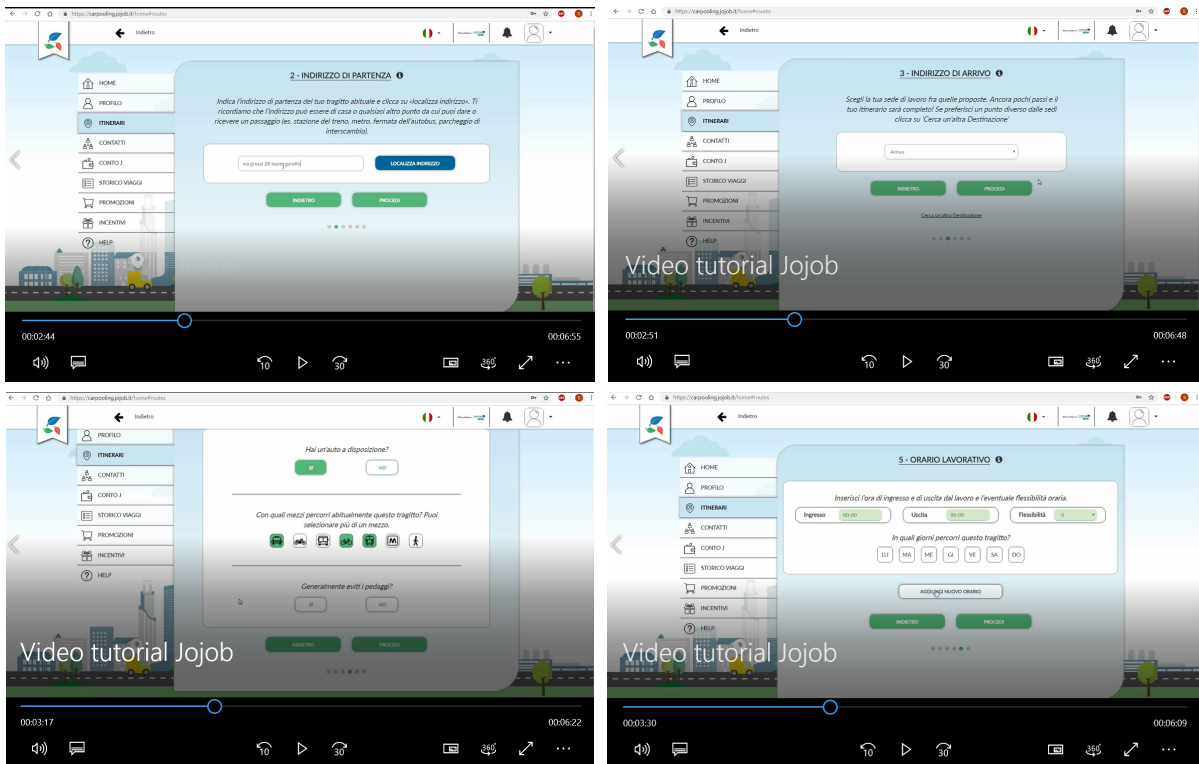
https://carpooling.jojob.it/home#routes

Indietro

HOME
PROFILO
ITINERARI
CONTATTI
CONTO J
STORICO VIAGGI
PROMOZIONI
INCENTIVI
HELP

2 - INDIRIZZO DI PARTENZA

Indica l'indirizzo di partenza del tuo tragitto abituale e clicca su «localizza indirizzo». Ti ricordiamo che l'indirizzo può essere di casa o qualsiasi altro punto da cui puoi dare o ricevere un passaggio (es. stazione del treno, metro, fermata dell'autobus, parcheggio di interscambio).

via grossi 28 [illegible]

LOCALIZZA INDIRIZZO

INDIETRO
PROCEDI

Video tutorial Jojob

00:02:44
00:06:55

10 30 360

https://carpooling.jojob.it/home#routes

Indietro

HOME
PROFILO
ITINERARI
CONTATTI
CONTO J
STORICO VIAGGI
PROMOZIONI
INCENTIVI
HELP

3 - INDIRIZZO DI ARRIVO

Scegli la tua sede di lavoro fra quelle proposte. Ancora pochi passi e il tuo itinerario sarà completo! Se preferisci un punto diverso dalle sedi clicca su 'Cerca un'altra Destinazione'

Arrivo

INDIETRO
PROCEDI

Cerca un'altra Destinazione

Video tutorial Jojob

00:02:51
00:06:48

10 30 360

https://carpooling.jojob.it/home#routes

Indietro

PROFILO
ITINERARI
CONTATTI
CONTO J
STORICO VIAGGI
PROMOZIONI
INCENTIVI
HELP

Hai un'auto a disposizione?

SI
NO

Con quali mezzi percorri abitualmente questo tragitto? Puoi selezionare più di un mezzo.

Generalmente eviti i pedaggi?

SI
NO

INDIETRO
PROCEDI

Video tutorial Jojob

00:03:17
00:06:22

10 30 360

https://carpooling.jojob.it/home#routes

Indietro

HOME
PROFILO
ITINERARI
CONTATTI
CONTO J
STORICO VIAGGI
PROMOZIONI
INCENTIVI
HELP

5 - ORARIO LAVORATIVO

Inserisci l'ora di ingresso e di uscita dal lavoro e l'eventuale flessibilità oraria.

Ingresso 00:00
Uscita 00:00
Flessibilità 0

In quali giorni percorri questo tragitto?

LU MA ME GI VE SA DO

AGGIUNGI NUOVO ORARIO

INDIETRO
PROCEDI

Video tutorial Jojob

00:03:30
00:06:09

10 30 360